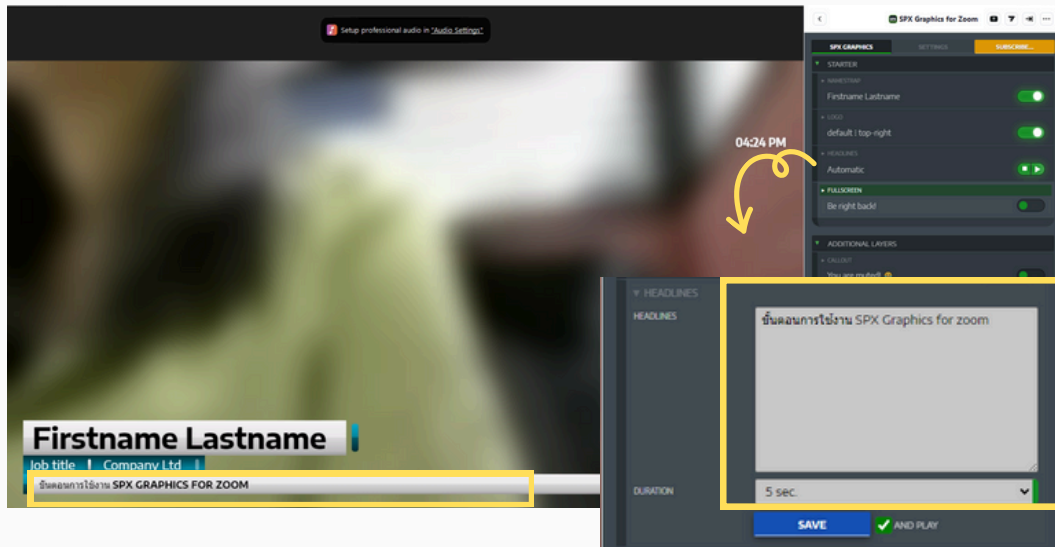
Setup professional audio in "Audio Settings"

SPX Graphics for Zoom

SPX GRAPHICS
SETTINGS
SUBSCRIBE...

STARTER
NAMESTRAP
Firstname Lastname
LOGO
default | top-right
HEADLINES
Automatic
FULLSCREEN
Be right back!

ADDITIONAL LAYERS
CALLOUT
You are muted!

04:24 PM

Firstname Lastname
Job title | Company Ltd
ขั้นตอนการใช้งาน SPX GRAPHICS FOR ZOOM

HEADLINES
HEADLINES
ขั้นตอนการใช้งาน SPX Graphics for zoom

DURATION
5 sec.

SAVE
AND PLAY